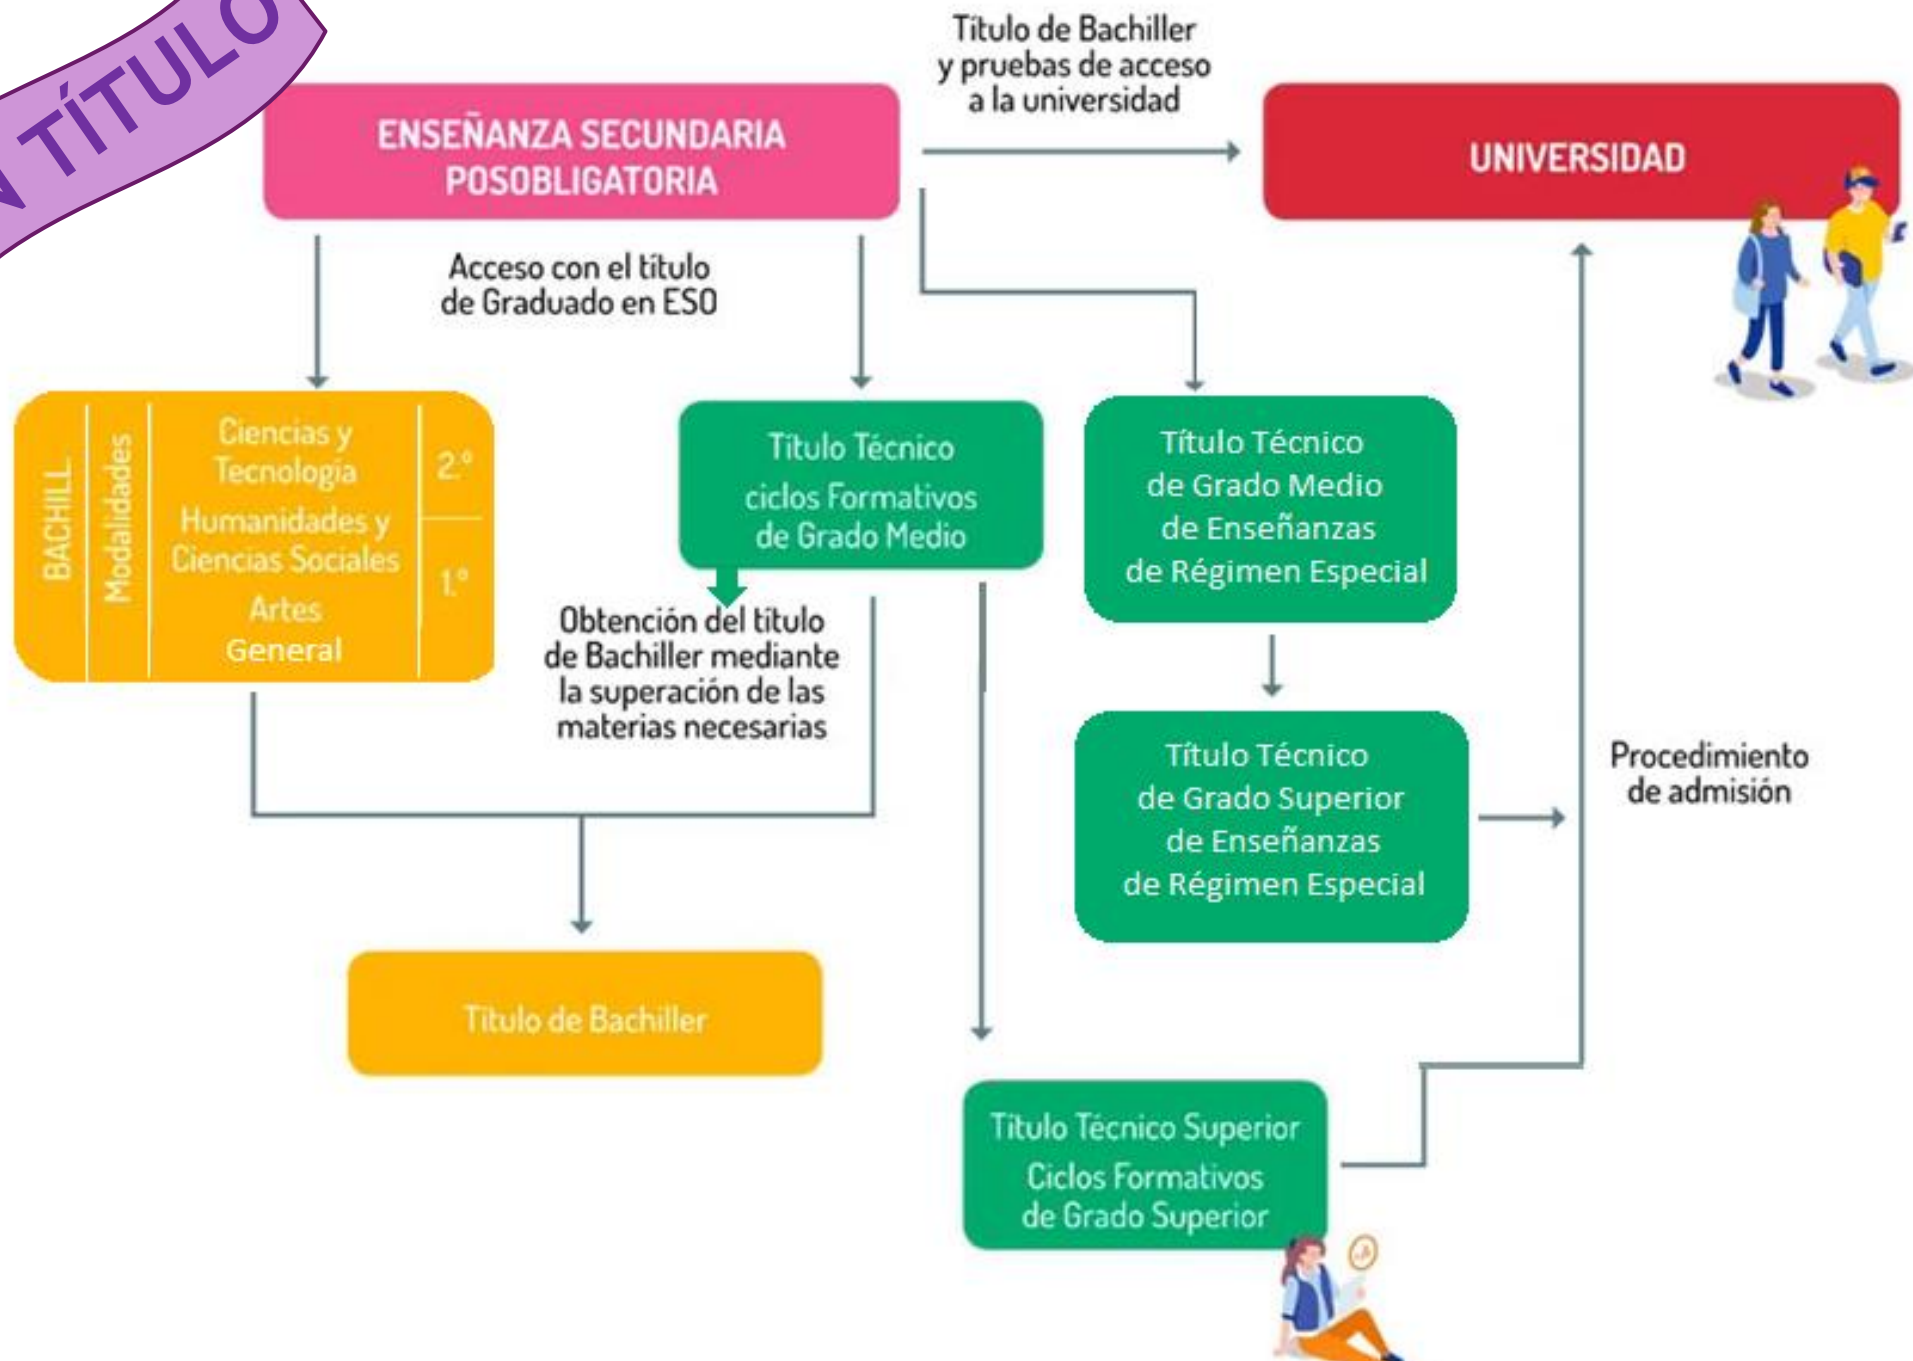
N TÍTULO

ENSEÑANZA SECUNDARIA POSOBLIGATORIA

Título de Bachiller y pruebas de acceso a la universidad

UNIVERSIDAD

Acceso con el título de Graduado en ESO

BACHILL.

Modalidades

Ciencias y Tecnología

Humanidades y Ciencias Sociales

Artes

General

2.º

1.º

Título Técnico ciclos Formativos de Grado Medio

Título Técnico de Grado Medio de Enseñanzas de Régimen Especial

Obtención del título de Bachiller mediante la superación de las materias necesarias

Título Técnico de Grado Superior de Enseñanzas de Régimen Especial

Procedimiento de admisión

Título de Bachiller

Título Técnico Superior Ciclos Formativos de Grado Superior